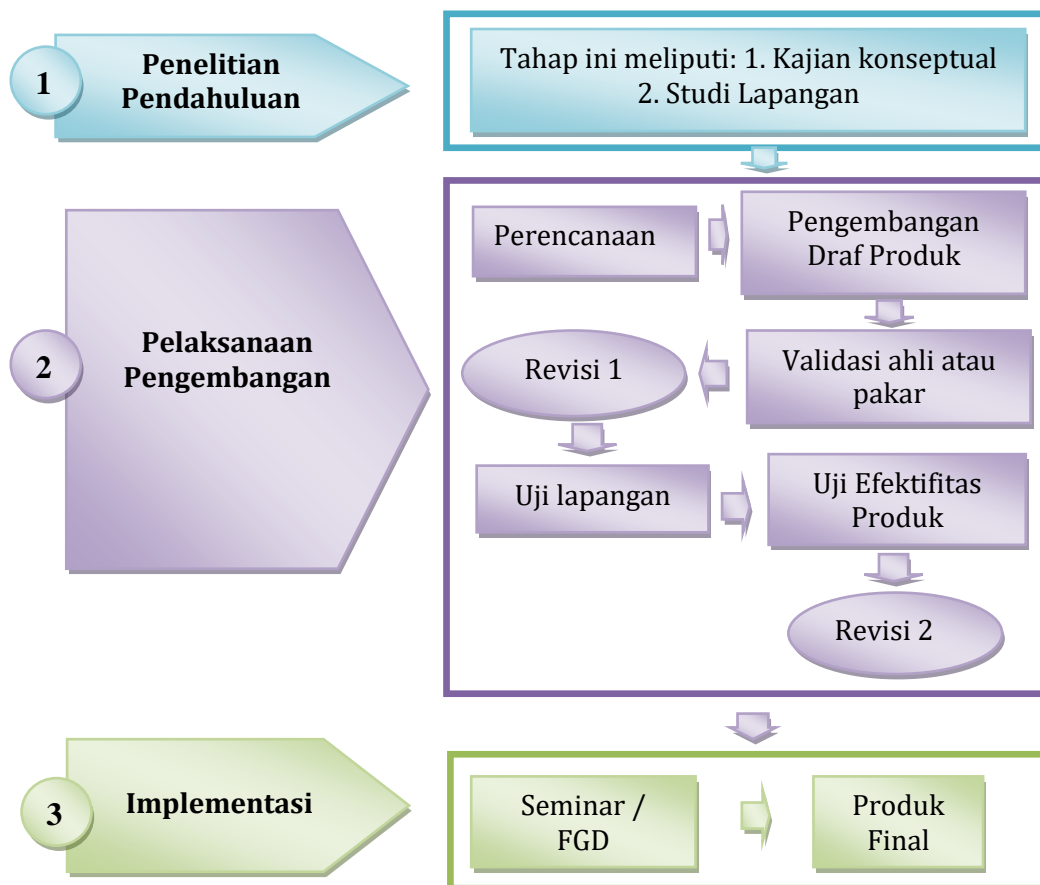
1 Penelitian Pendahuluan

Tahap ini meliputi: 1. Kajian konseptual
2. Studi Lapangan

2 Pelaksanaan Pengembangan

Perencanaan

Pengembangan Draf Produk

Validasi ahli atau pakar

Revisi 1

Uji lapangan

Uji Efektifitas Produk

Revisi 2

3 Implementasi

Seminar / FGD

Produk Final